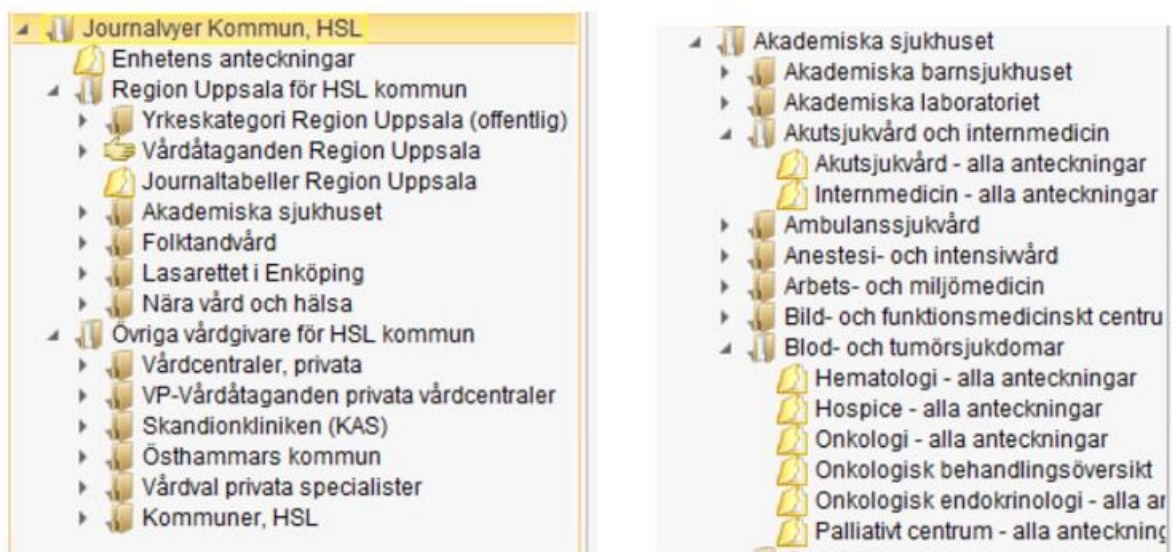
Journalvyer Kommun, HSL
Enhetens anteckningar
Region Uppsala för HSL kommun
Yrkeskategori Region Uppsala (offentlig)
Vårdåtaganden Region Uppsala
Journaltabeller Region Uppsala
Akademiska sjukhuset
Folktandvård
Lasarettet i Enköping
Nära vård och hälsa
Övriga vårdgivare för HSL kommun
Vårdcentraler, privata
VP-Vårdåtaganden privata vårdcentraler
Skandionkliniken (KAS)
Östhammars kommun
Vårdval privata specialister
Kommuner, HSL

Akademiska sjukhuset
Akademiska barnsjukhuset
Akademiska laboratoriet
Akutsjukvård och internmedicin
Akutsjukvård - alla anteckningar
Internmedicin - alla anteckningar
Ambulanssjukvård
Anestesi- och intensivvård
Arbets- och miljömedicin
Bild- och funktionsmedicinskt centru
Blod- och tumörsjukdomar
Hematologi - alla anteckningar
Hospice - alla anteckningar
Onkologi - alla anteckningar
Onkologisk behandlingsöversikt
Onkologisk endokrinologi - alla ar
Palliativt centrum - alla anteckning